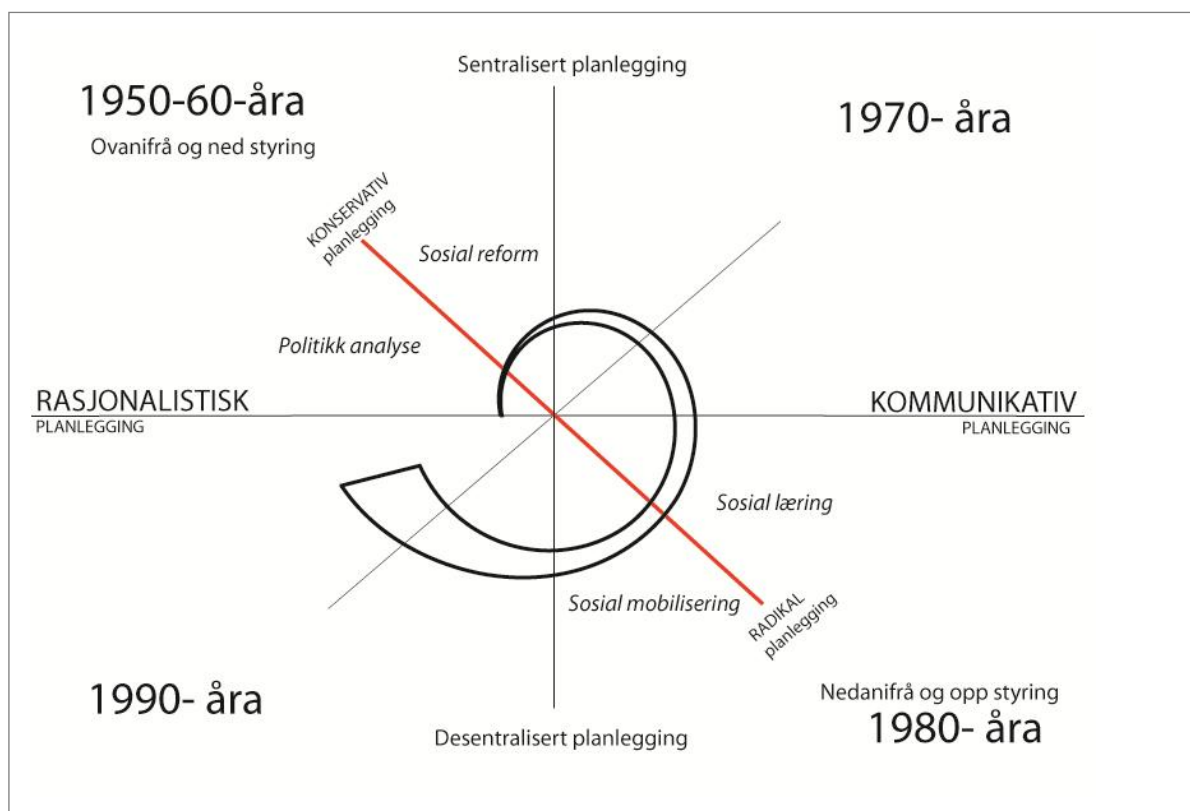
Sentralisert planlegging

1950-60-åra

Ovanifrå og ned styring

1970- åra

KONSERVATIV planlegging

Sosial reform

Politikk analyse

RASJONALISTISK
PLANLEGGING

KOMMUNIKATIV
PLANLEGGING

Sosial læring

Sosial mobilisering

RADIKAL planlegging

1990- åra

Nedanifrå og opp styring

1980- åra

Desentralisert planlegging